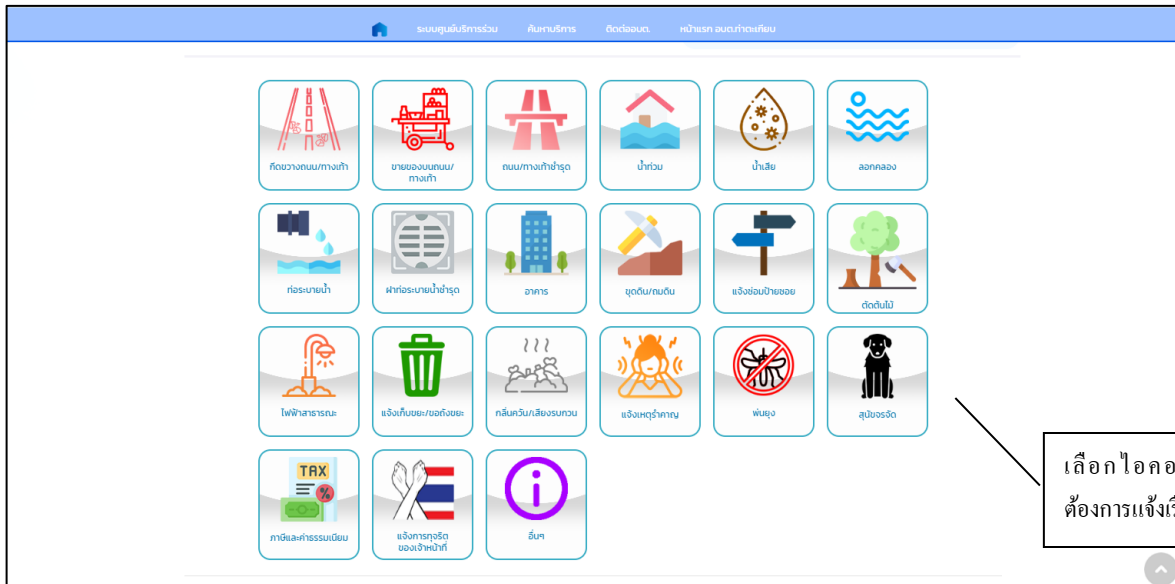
ระบบศูนย์บริการร่วม ค้นหาบริการ ติดต่อ อบต. หน้าแรก อบต.ท่าตะเกียบ

กีดขวางถนน/ทางเท้า
ขายของบนถนน/ทางเท้า
ถนน/ทางเท้าชำรุด
น้ำท่วม
น้ำเสีย
ลอกคลอง
ท่อระบายน้ำ
ฝาท่อระบายน้ำชำรุด
อาคาร
ขุดดิน/ถมดิน
แจ้งซ่อมป้ายซอย
ตัดต้นไม้
ไฟฟ้าสาธารณะ
แจ้งเก็บขยะ/ขอถังขยะ
กลิ่นควัน/เสียงรบกวน
แจ้งเหตุรำคาญ
พ่นยุง
สุนัขจรจัด
TAX
ภาษีและค่าธรรมเนียม
แจ้งการทุจริตของเจ้าหน้าที่
อื่นๆ

เลือกไอคอ
ต้องการแจ้งเ